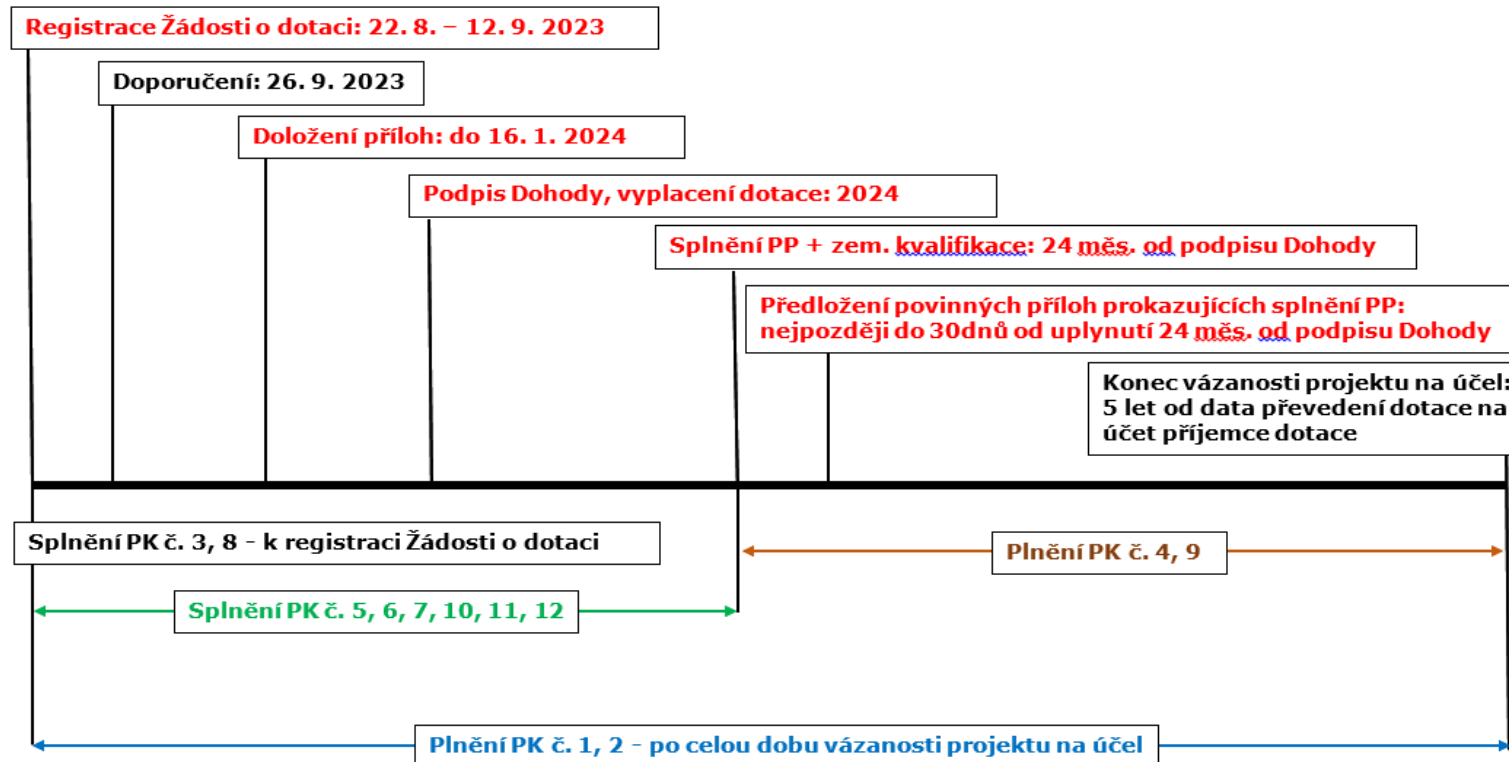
Registrace Žádosti o dotaci: 22. 8. – 12. 9. 2023

Doporučení: 26. 9. 2023

Doložení příloh: do 16. 1. 2024

Podpis Dohody, vyplacení dotace: 2024

Splnění PP + zem. kvalifikace: 24 měs. od podpisu Dohody

Předložení povinných příloh prokazujících splnění PP: nejpozději do 30dnů od uplynutí 24 měs. od podpisu Dohody

Konec vázanosti projektu na účel: 5 let od data převedení dotace na účet příjemce dotace

Splnění PK č. 3, 8 - k registraci Žádosti o dotaci

Plnění PK č. 4, 9

Splnění PK č. 5, 6, 7, 10, 11, 12

Plnění PK č. 1, 2 - po celou dobu vázanosti projektu na účel